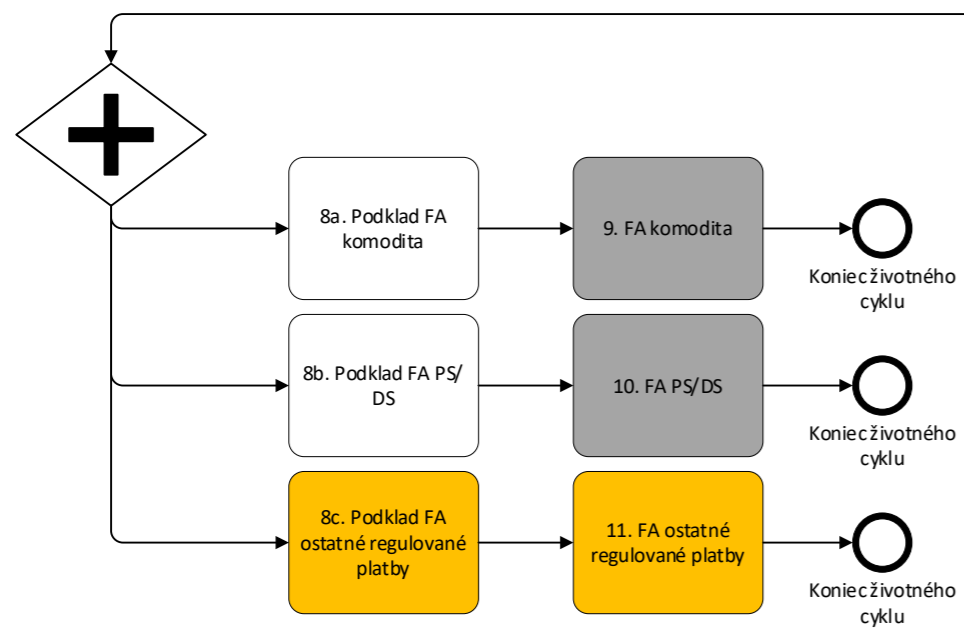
8a. Podklad FA komodita

9. FA komodita

Koniec životného cyklu

8b. Podklad FA PS/ DS

10. FA PS/DS

Koniec životného cyklu

8c. Podklad FA ostatné regulované platby

11. FA ostatné regulované platby

Koniec životného cyklu